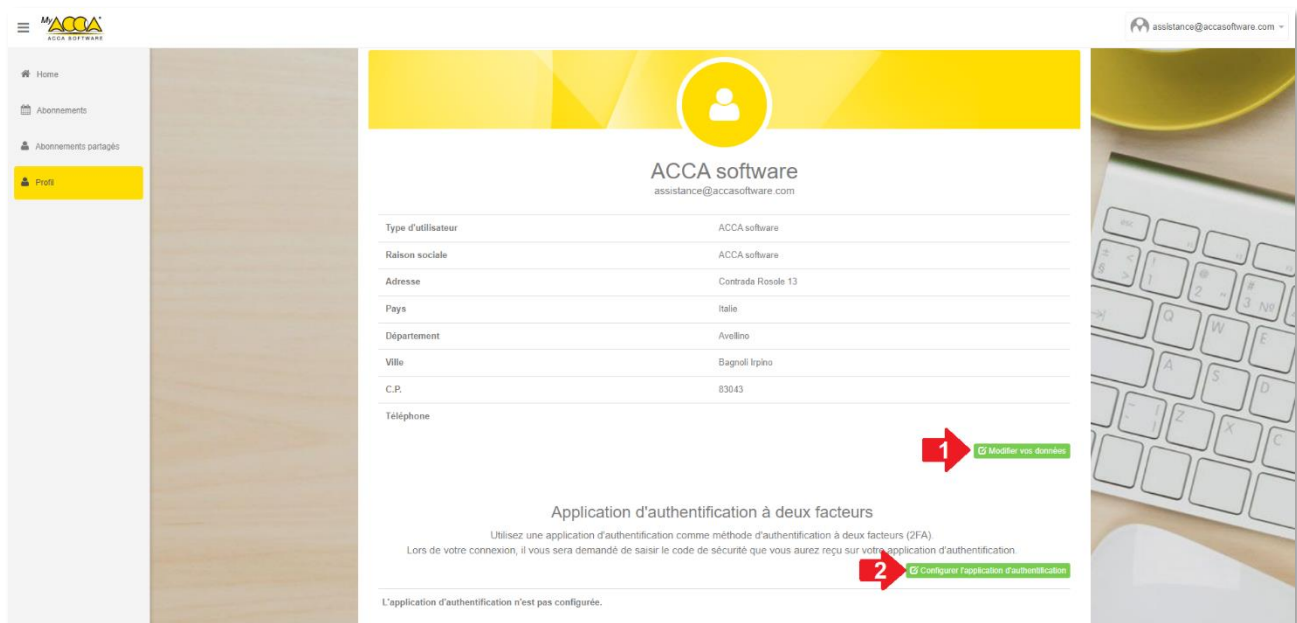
My ACCA
ACCA SOFTWARE

assistance@accasoftware.com

Home
Abonnements
Abonnements partagés
Profil

ACCA software
assistance@accasoftware.com

| | |
|---|---|
| Type d'utilisateur | ACCA software |
| Raison sociale | ACCA software |
| Adresse | Contrada Rosole 13 |
| Pays | Italie |
| Département | Avellino |
| Ville | Bagnoli Irpino |
| C.P. | 83043 |
| Téléphone | |

1
Modifier vos données

Application d'authentification à deux facteurs

Utilisez une application d'authentification comme méthode d'authentification à deux facteurs (2FA).
Lors de votre connexion, il vous sera demandé de saisir le code de sécurité que vous aurez reçu sur votre application d'authentification.

2
Configurer l'application d'authentification

L'application d'authentification n'est pas configurée.